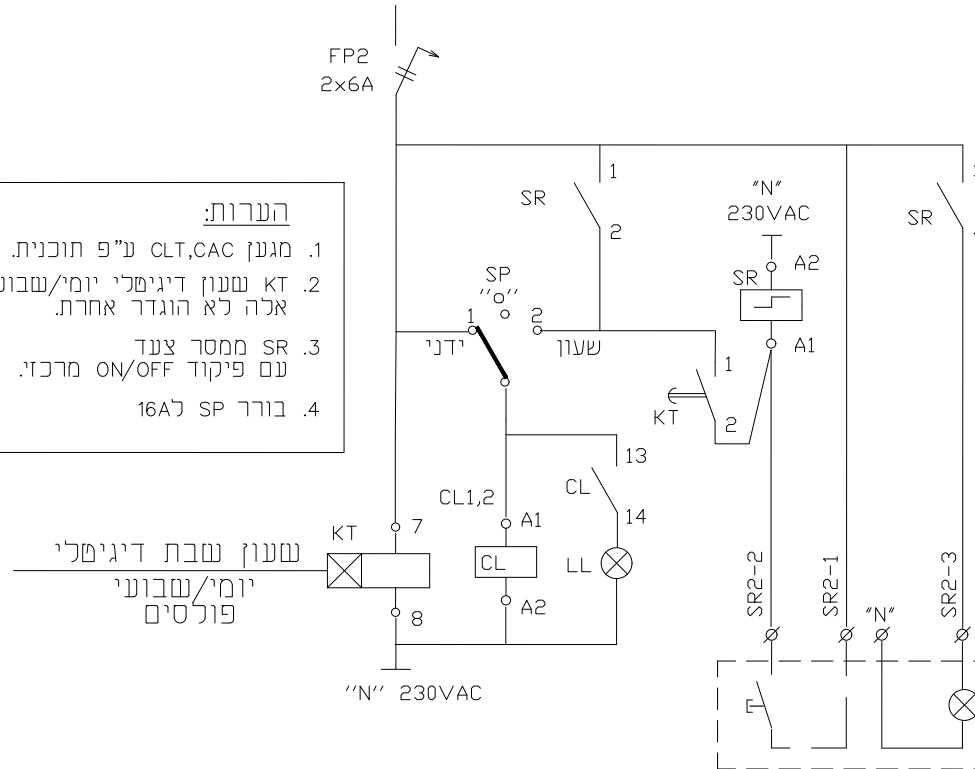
FP2
2x6A

הערות:
1. מגען CLT,CAC ע"פ תוכנית.
2. KT שעון דיגיטלי יומי/שבוע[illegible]
אלה לא הוגדר אחרת.
3. SR ממסר צעד
עם פיקוד ON/OFF מרכזי.
4. בורר SP ל16A

1
SR
2
"N"
230VAC
SR
A2
SR
SP
"o"
1
2
ידני
שעון
A1
1
KT
2
13
CL
CL1,2
14
KT
7
A1
שעון שבת דיגיטלי
יומי/שבועי
פולסים
CL
LL
A2
8
"N" 230VAC
SR2-2
SR2-1
"N"
SR2-3
SR